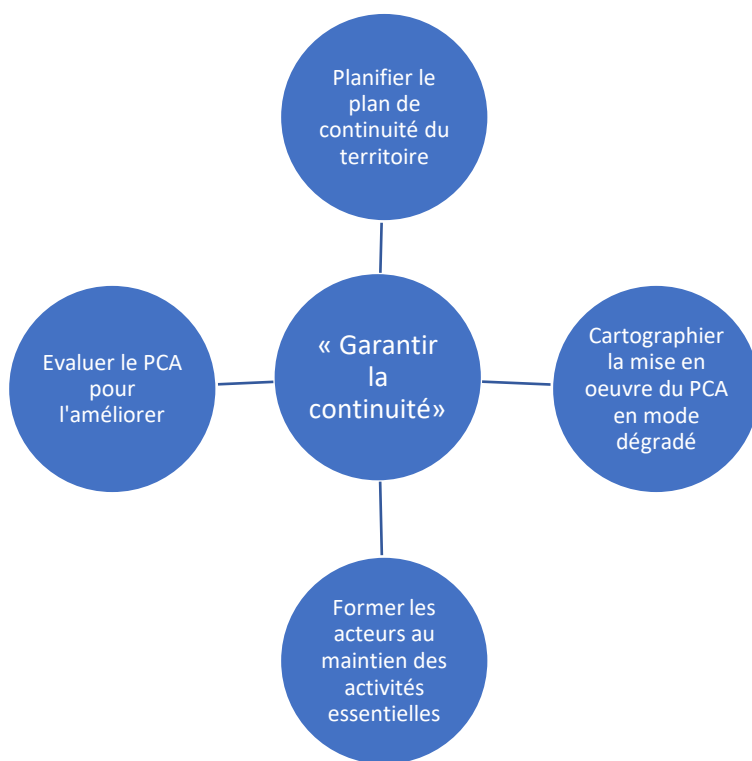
Planifier le plan de continuité du territoire

Evaluer le PCA pour l'améliorer

« Garantir la continuité»

Cartographier la mise en oeuvre du PCA en mode dégradé

Former les acteurs au maintien des activités essentielles